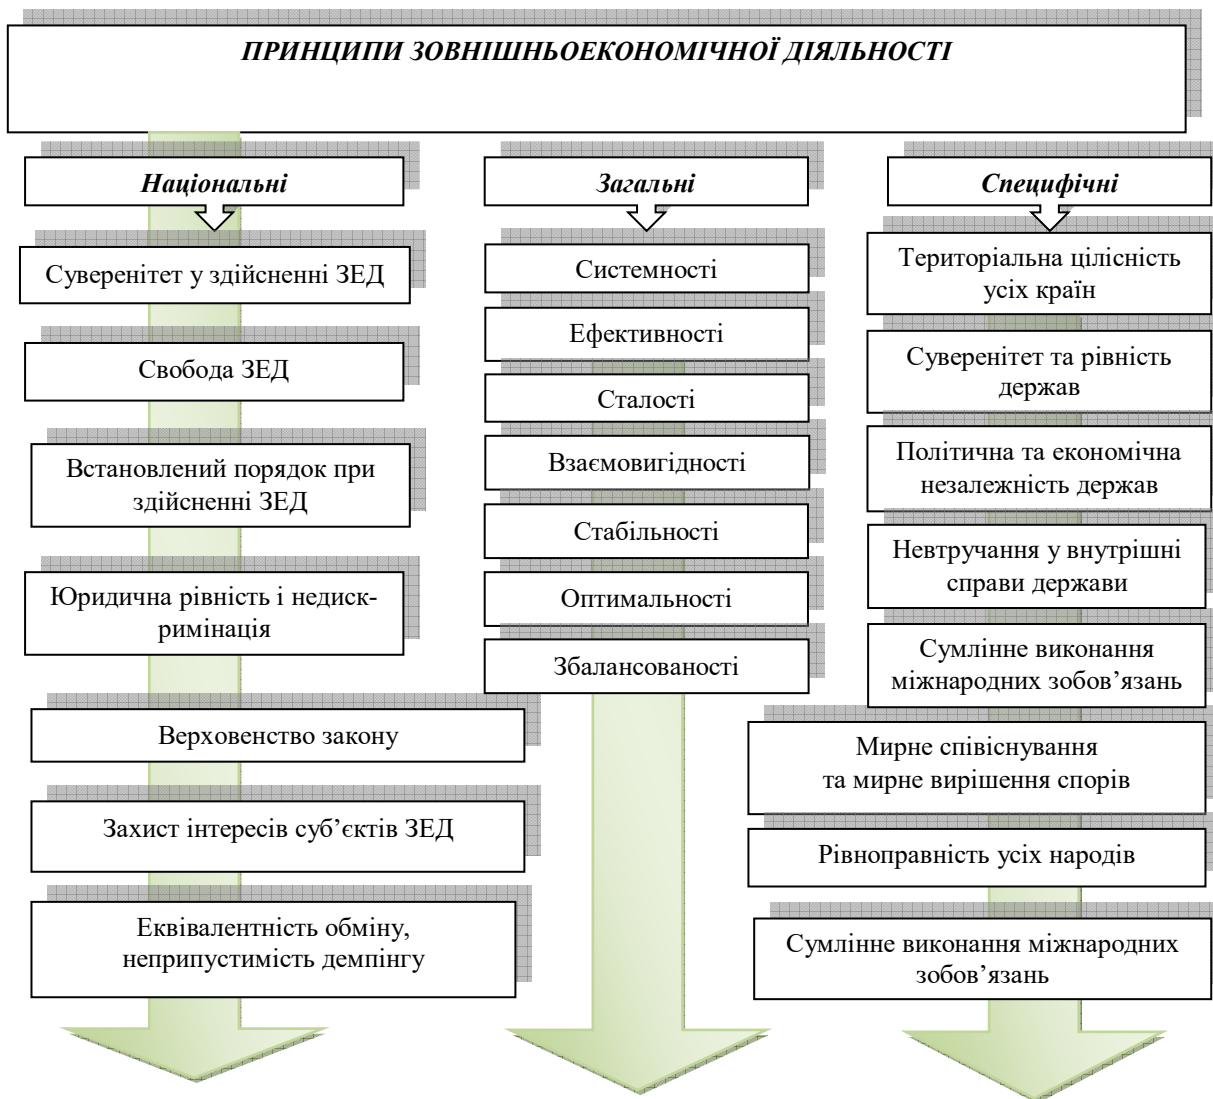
ПРИНЦИПИ ЗОВНІШНЬОЕКОНОМІЧНОЇ ДІЯЛЬНОСТІ

Національні

Суверенітет у здійсненні ЗЕД

Свобода ЗЕД

Встановлений порядок при здійсненні ЗЕД

Юридична рівність і недискримінація

Верховенство закону

Захист інтересів суб'єктів ЗЕД

Еквівалентність обміну, неприпустимість демпінгу

Загальні

Системності

Ефективності

Сталості

Взаємовигідності

Стабільності

Оптимальності

Збалансованості

Специфічні

Територіальна цілісність усіх країн

Суверенітет та рівність держав

Політична та економічна незалежність держав

Невтручання у внутрішні справи держави

Сумлінне виконання міжнародних зобов'язань

Мирне співіснування та мирне вирішення спорів

Рівноправність усіх народів

Сумлінне виконання міжнародних зобов'язань